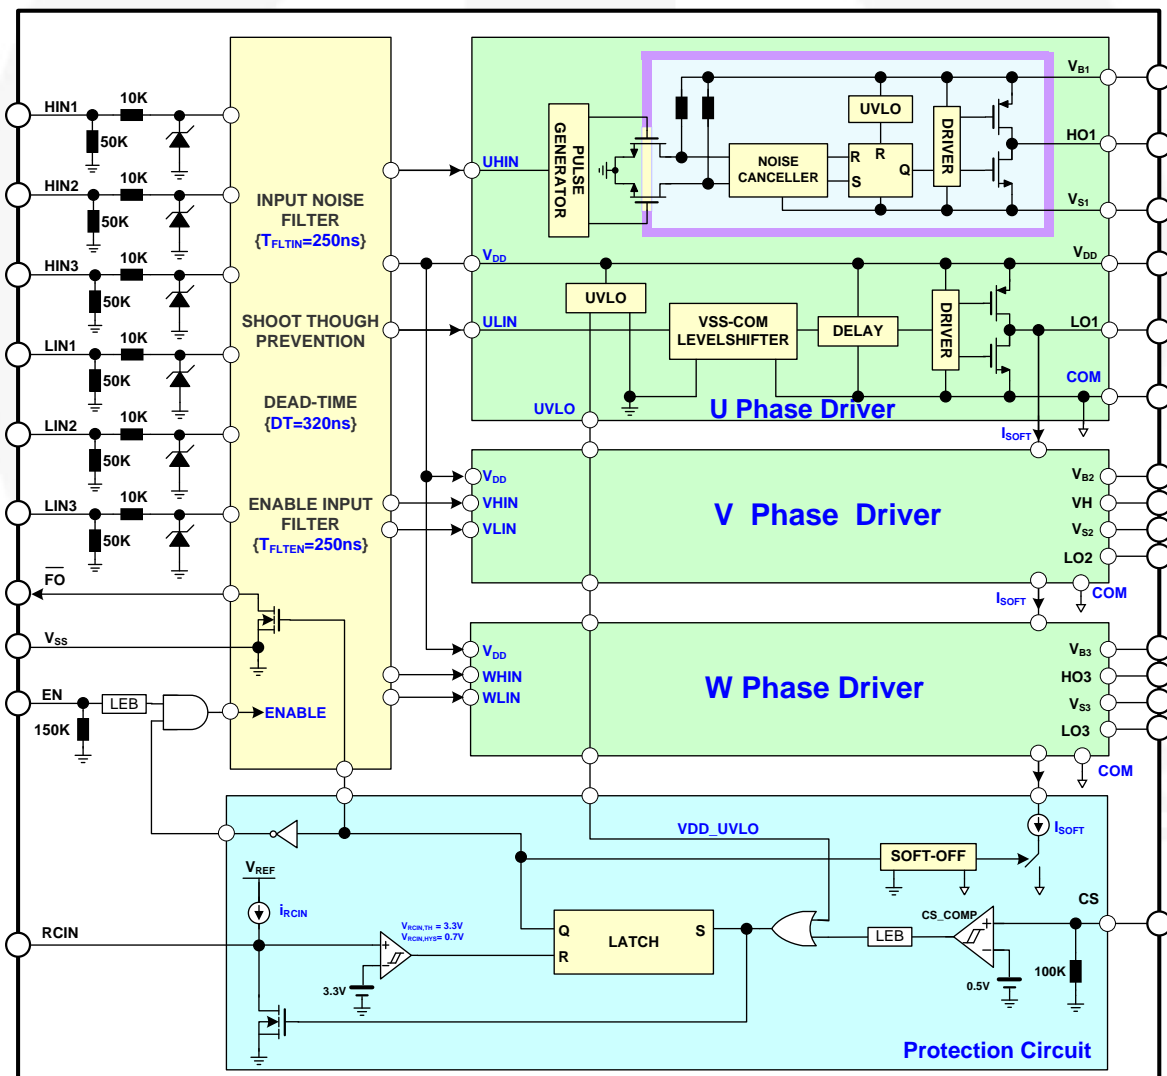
HIN1
10K
50K
HIN2
10K
50K
HIN3
10K
50K
LIN1
10K
50K
LIN2
10K
50K
LIN3
10K
50K
$\overline{FO}$
$V_{SS}$
EN
LEB
150K

INPUT NOISE FILTER
{$T_{FLTIN}$=250ns}

SHOOT THOUGH PREVENTION

DEAD-TIME
{DT=320ns}

ENABLE INPUT FILTER
{$T_{FLTEN}$=250ns}

ENABLE

UHIN
PULSE GENERATOR
NOISE CANCELLER
UVLO
R
R
S
Q
DRIVER
$V_{B1}$
HO1
$V_{S1}$
$V_{DD}$
$V_{DD}$
UVLO
ULIN
VSS-COM LEVELSHIFTER
DELAY
DRIVER
LO1
COM
UVLO
U Phase Driver
$I_{SOFT}$

$V_{DD}$
VHIN
VLIN
V Phase Driver
$V_{B2}$
VH
$V_{S2}$
LO2
COM
$I_{SOFT}$

$V_{DD}$
WHIN
WLIN
W Phase Driver
$V_{B3}$
HO3
$V_{S3}$
LO3
COM

VDD_UVLO
$I_{SOFT}$
SOFT-OFF
$V_{REF}$
$i_{RCIN}$
RCIN
$V_{RCIN,TH}$ = 3.3V
$V_{RCIN,HYS}$= 0.7V
3.3V
Q
R
LATCH
S
LEB
CS_COMP
CS
100K
0.5V
Protection Circuit